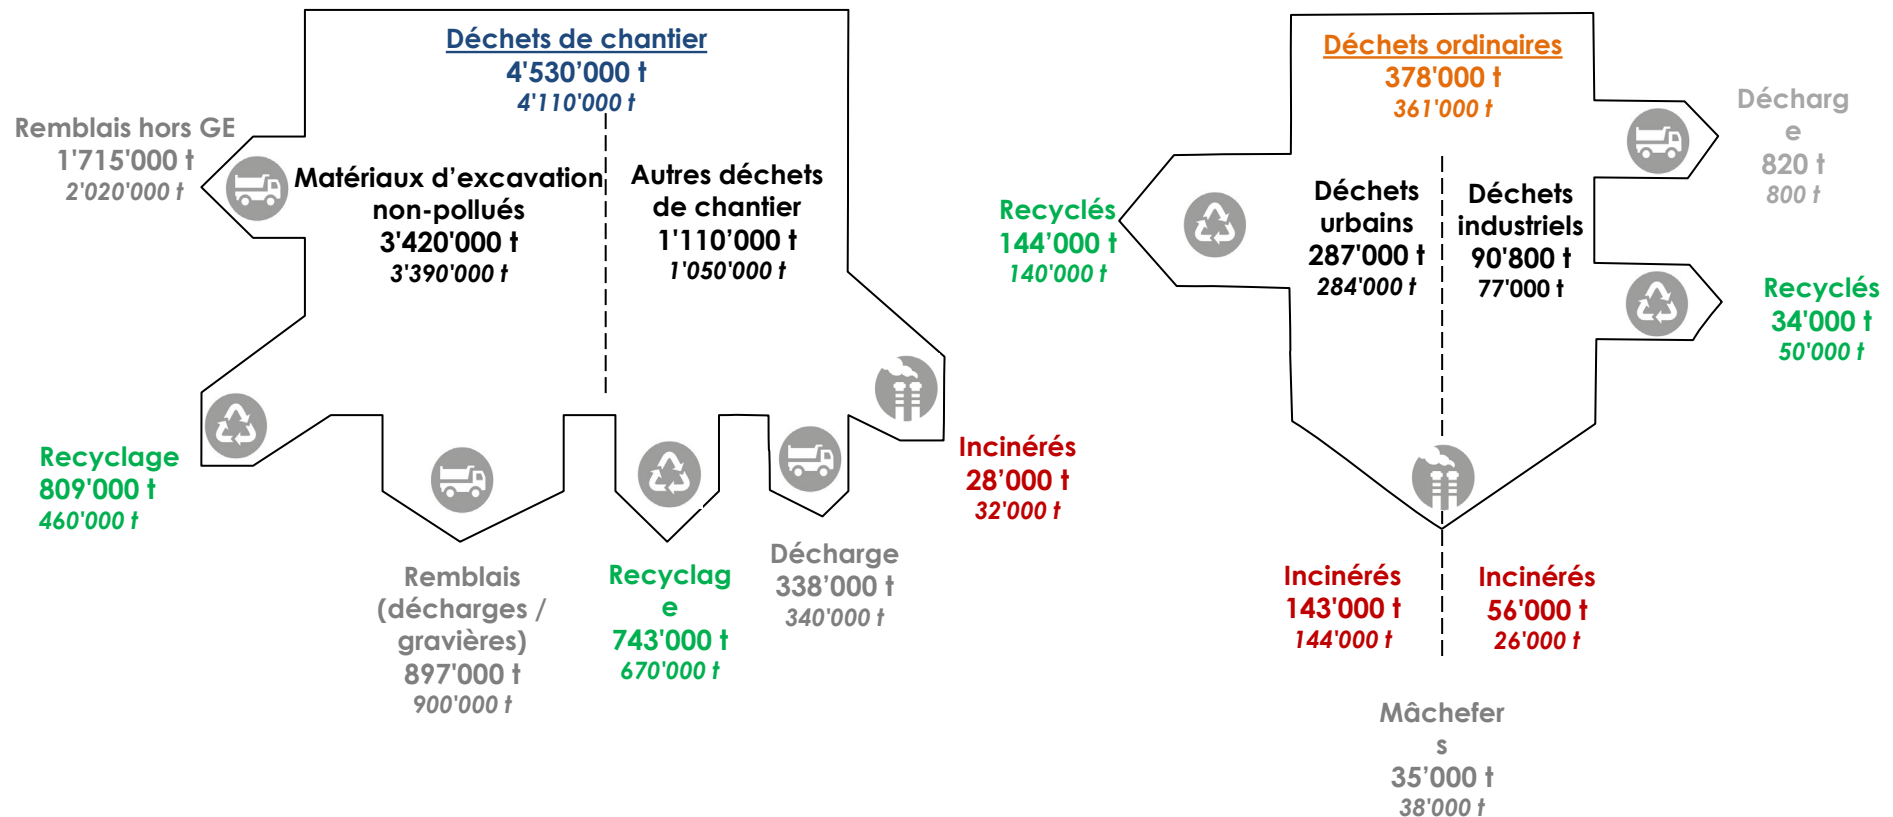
Déchets de chantier
4'530'000 t
4'110'000 t

Remblais hors GE
1'715'000 t
2'020'000 t

Matériaux d'excavation non-pollués
3'420'000 t
3'390'000 t

Autres déchets de chantier
1'110'000 t
1'050'000 t

Recyclage
809'000 t
460'000 t

Remblais (décharges / gravières)
897'000 t
900'000 t

Recyclag e
743'000 t
670'000 t

Décharge
338'000 t
340'000 t

Incinérés
28'000 t
32'000 t

Déchets ordinaires
378'000 t
361'000 t

Décharg e
820 t
800 t

Recyclés
144'000 t
140'000 t

Déchets urbains
287'000 t
284'000 t

Déchets industriels
90'800 t
77'000 t

Recyclés
34'000 t
50'000 t

Incinérés
143'000 t
144'000 t

Incinérés
56'000 t
26'000 t

Mâchefer s
35'000 t
38'000 t